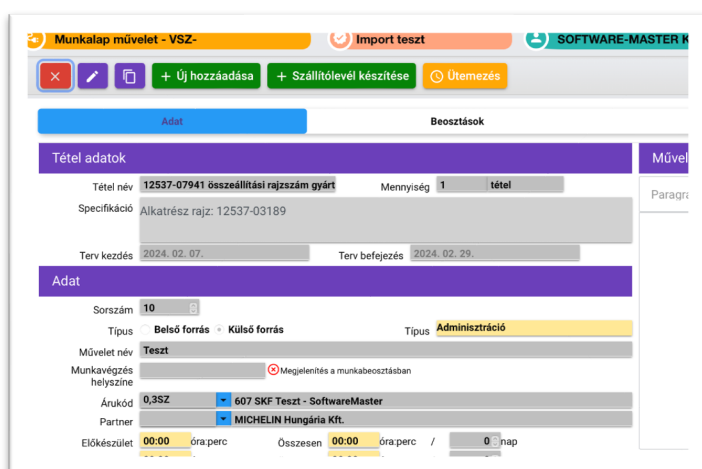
Munkalap művelet - VSZ-
Import teszt
SOFTWARE-MASTER K

+ Új hozzáadása
+ Szállítólevél készítése
Ütemezés

Adat
Beosztások

Tétel adatok
Művelet

Tétel név 12537-07941 összeállítási rajzszám gyárt
Mennyiség 1 tétel
Specifikáció Alkatrész rajz: 12537-03189
Paragra
Terv kezdés 2024. 02. 07.
Terv befejezés 2024. 02. 29.

Adat
Sorszám 10
Típus Belső forrás Külső forrás
Típus Adminisztráció
Művelet név Teszt
Munkavégzés helyszíne
Megjelenítés a munkabeosztásban
Árukód 0,3SZ 607 SKF Teszt - SoftwareMaster
Partner MICHELIN Hungária Kft.
Előkészület 00:00 óra:perc
Összesen 00:00 óra:perc / 0 nap